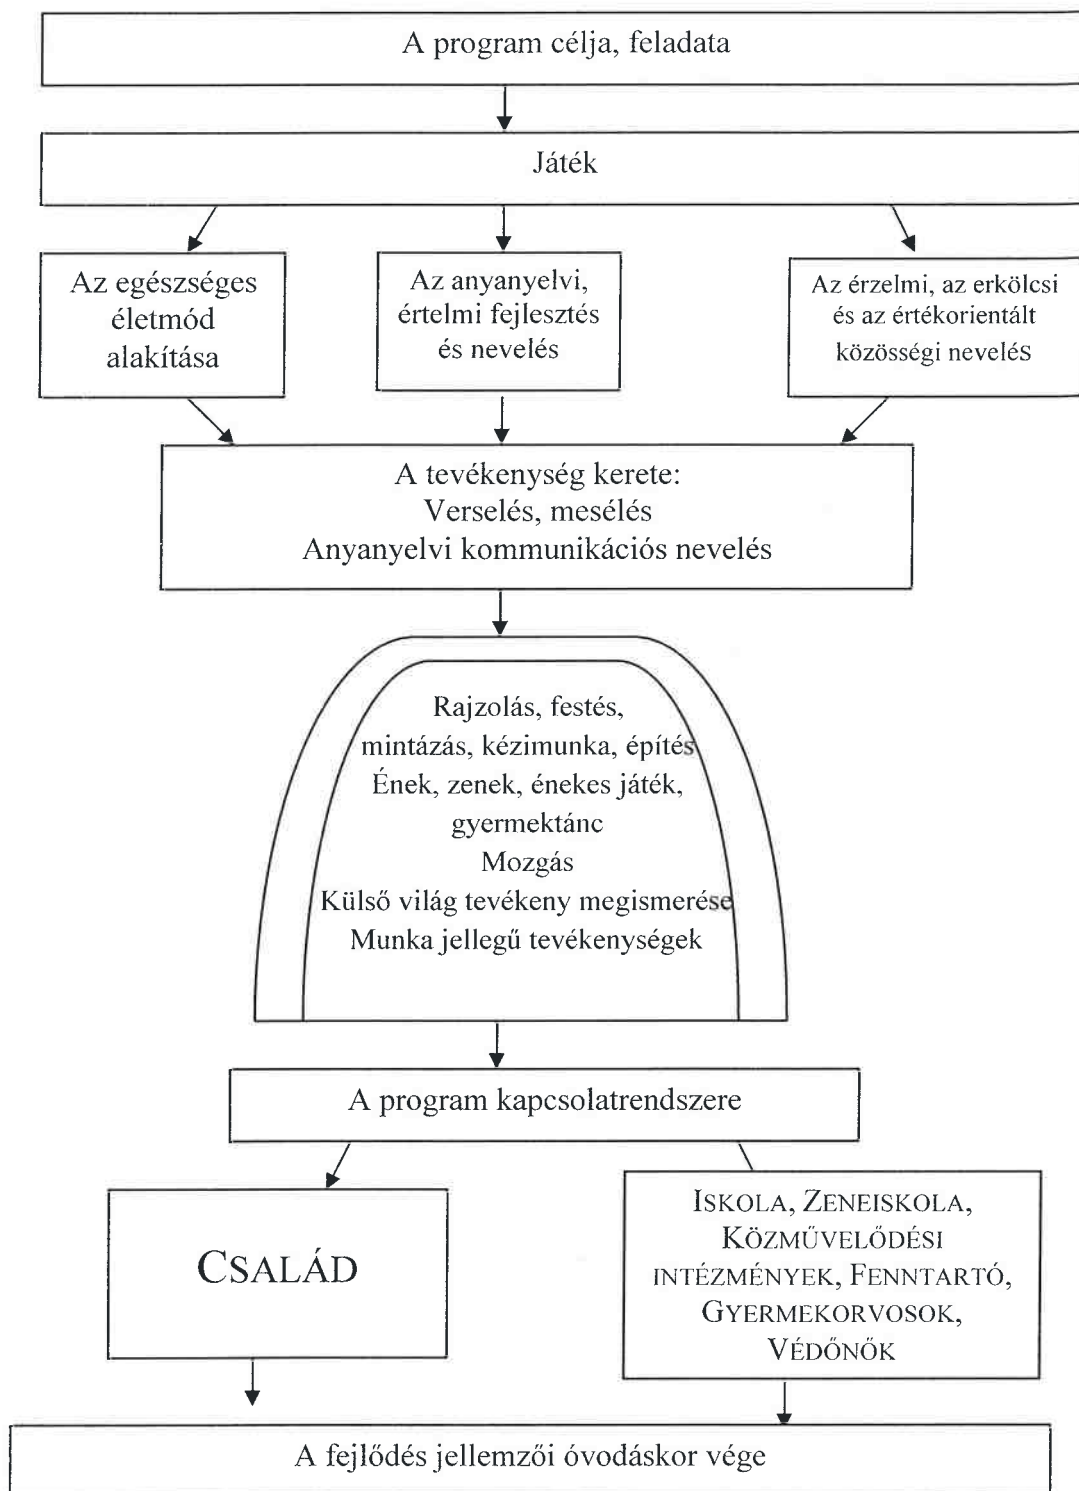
A program célja, feladata

Játék

Az egészséges életmód alakítása

Az anyanyelvi, értelmi fejlesztés és nevelés

Az érzelmi, az erkölcsi és az értékorientált közösségi nevelés

A tevékenység kerete:
Verselés, mesélés
Anyanyelvi kommunikációs nevelés

Rajzolás, festés, mintázás, kézimunka, építés
Ének, zenek, énekes játék, gyermektánc
Mozgás
Külső világ tevékeny megismerése
Munka jellegű tevékenységek

A program kapcsolatrendszere

CSALÁD

ISKOLA, ZENEISKOLA, KÖZMŰVELŐDÉSI INTÉZMÉNYEK, FENNTARTÓ, GYERMEKORVOSOK, VÉDŐNŐK

A fejlődés jellemzői óvodáskor vége